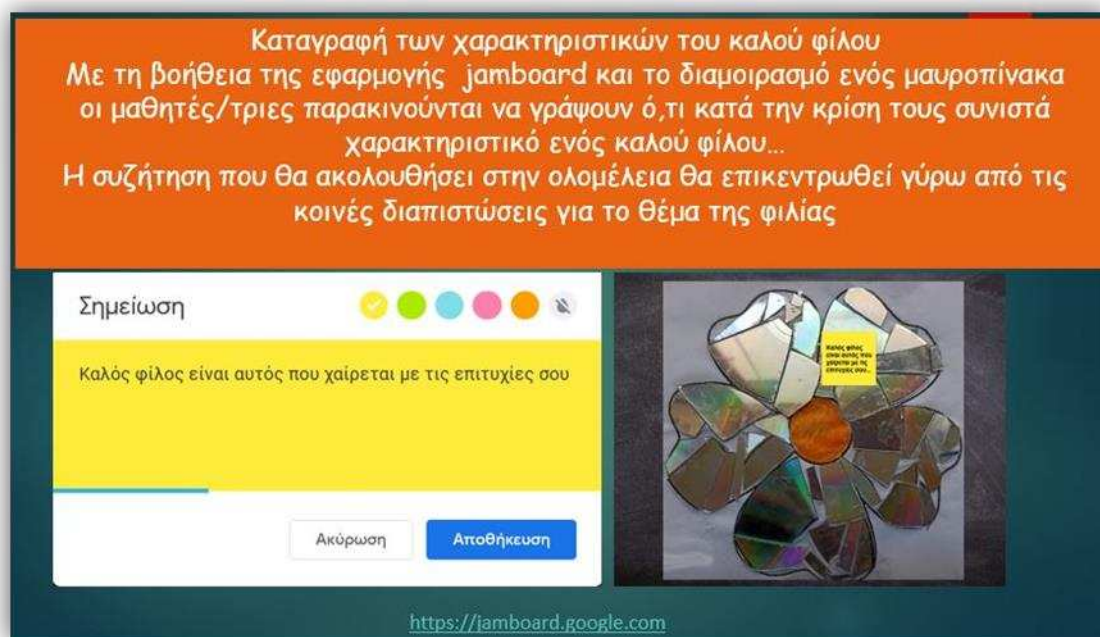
Καταγραφή των χαρακτηριστικών του καλού φίλου
Με τη βοήθεια της εφαρμογής jamboard και το διαμοιρασμό ενός μαυροπίνακα οι μαθητές/τριες παρακινούνται να γράψουν ό,τι κατά την κρίση τους συνιστά χαρακτηριστικό ενός καλού φίλου…
Η συζήτηση που θα ακολουθήσει στην ολομέλεια θα επικεντρωθεί γύρω από τις κοινές διαπιστώσεις για το θέμα της φιλίας

Σημείωση

Καλός φίλος είναι αυτός που χαίρεται με τις επιτυχίες σου

Ακύρωση
Αποθήκευση

Καλός φίλος είναι αυτός που χαίρεται με τις επιτυχίες σου…

https://jamboard.google.com